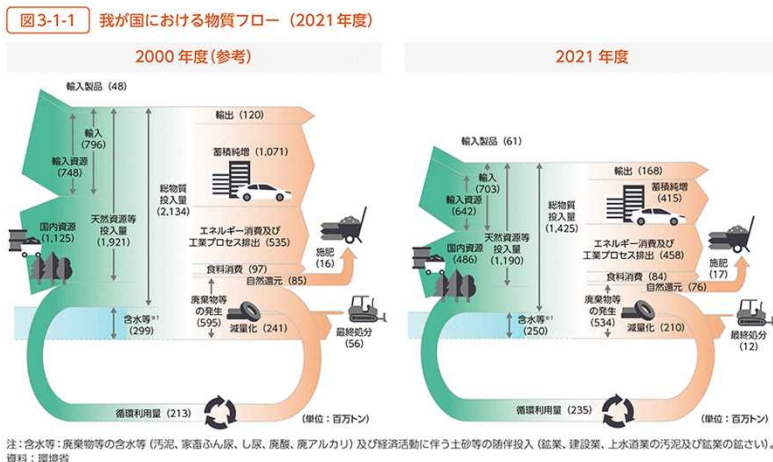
図3-1-1　我が国における物質フロー（2021年度）

2000年度(参考)

輸入製品（48）
輸出（120）
輸入（796）
輸入資源（748）
蓄積純増（1,071）
総物質投入量 2,134
天然資源等投入量（1,921）
国内資源（1,125）
エネルギー消費及び工業プロセス排出（535）
施肥（16）
食料消費（97）
自然還元（85）
廃棄物等の発生（595）
含水等※1（299）
減量化（241）
最終処分（56）
循環利用量（213）
(単位：百万トン)

2021年度

輸入製品（61）
輸出（168）
輸入（703）
輸入資源（642）
蓄積純増（415）
総物質投入量（1,425）
天然資源等投入量（1,190）
国内資源（486）
エネルギー消費及び工業プロセス排出（458）
施肥（17）
食料消費（84）
自然還元（76）
廃棄物等の発生（534）
含水等※1（250）
減量化（210）
最終処分（12）
循環利用量（235）
(単位：百万トン)

注：含水等：廃棄物等の含水等（汚泥、家畜ふん尿、し尿、廃酸、廃アルカリ）及び経済活動に伴う土砂等の随伴投入（鉱業、建設業、上水道業の汚泥及び鉱業の鉱さい）。
資料：環境省